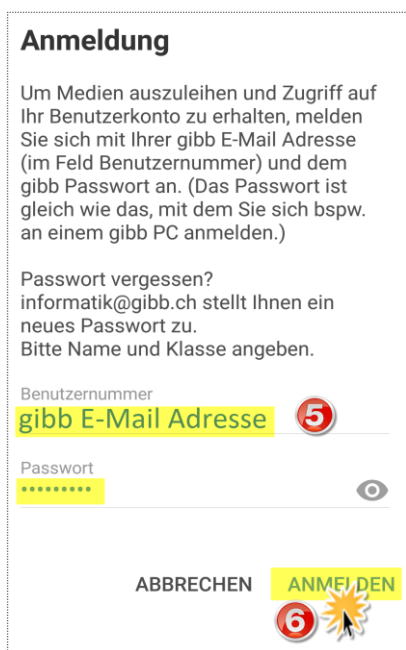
Anmeldung

Um Medien auszuleihen und Zugriff auf Ihr Benutzerkonto zu erhalten, melden Sie sich mit Ihrer gibb E-Mail Adresse (im Feld Benutzernummer) und dem gibb Passwort an. (Das Passwort ist gleich wie das, mit dem Sie sich bspw. an einem gibb PC anmelden.)

Passwort vergessen?
informatik@gibb.ch stellt Ihnen ein neues Passwort zu.
Bitte Name und Klasse angeben.

Benutzernummer
gibb E-Mail Adresse
5

Passwort
••••••••••

ABBRECHEN ANMELDEN
6